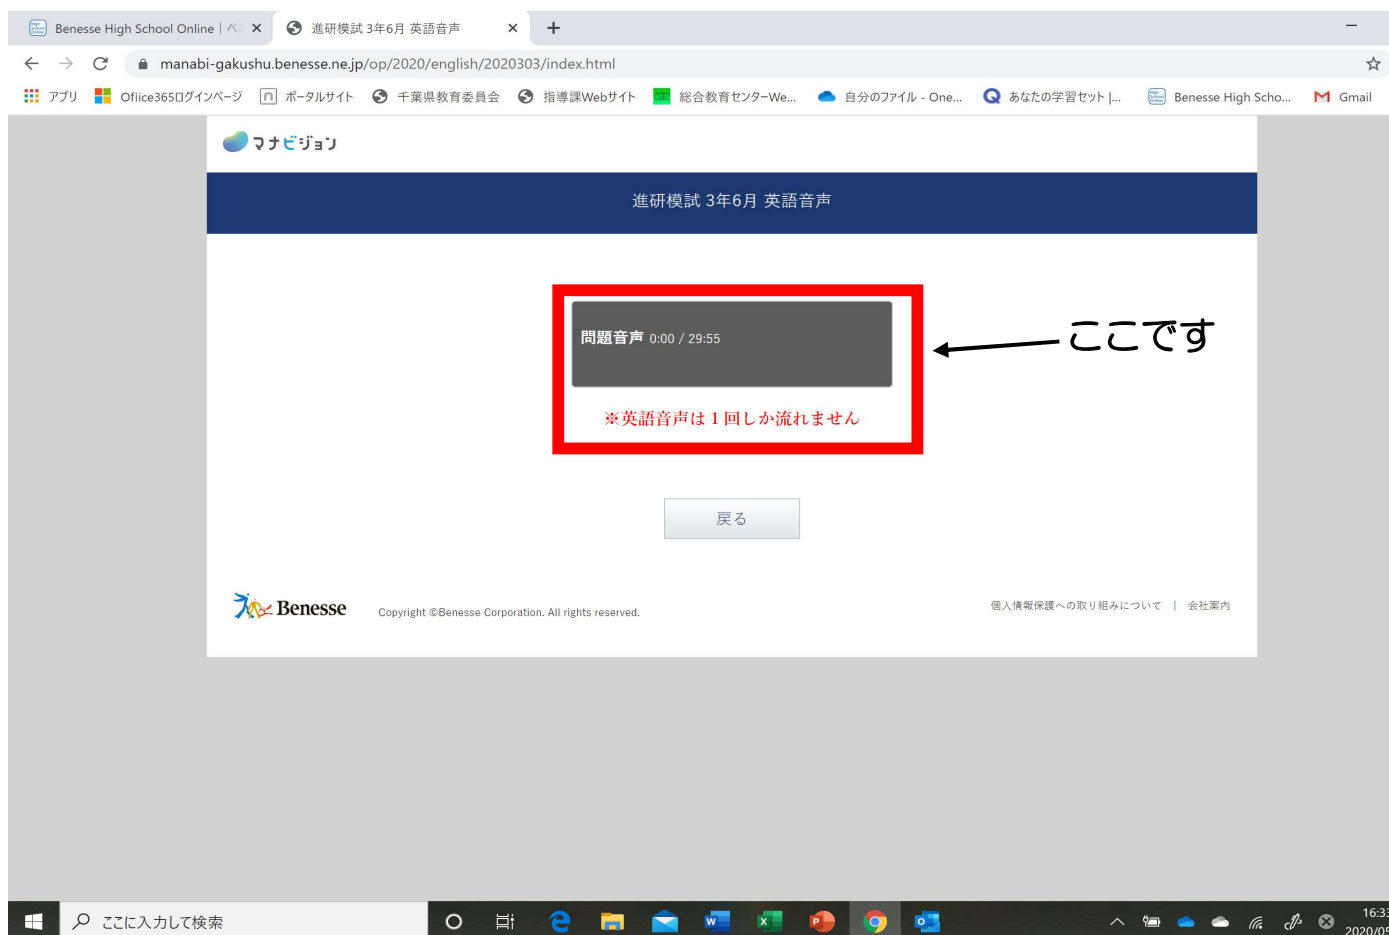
Benesse High School Online | ベ ×
進研模試 3年6月 英語音声 ×
+
manabi-gakushu.benesse.ne.jp/op/2020/english/2020303/index.html
アプリ  Office365ログインページ  ポータルサイト  千葉県教育委員会  指導課Webサイト  総合教育センターWe...  自分のファイル - One...  あなたの学習セット |...  Benesse High Scho...  Gmail

マナビジョン

進研模試 3年6月 英語音声

問題音声 0:00 / 29:55

※英語音声は１回しか流れません

ここです

戻る

Benesse

Copyright ©Benesse Corporation. All rights reserved.

個人情報保護への取り組みについて | 会社案内

ここに入力して検索

16:3
2020/0